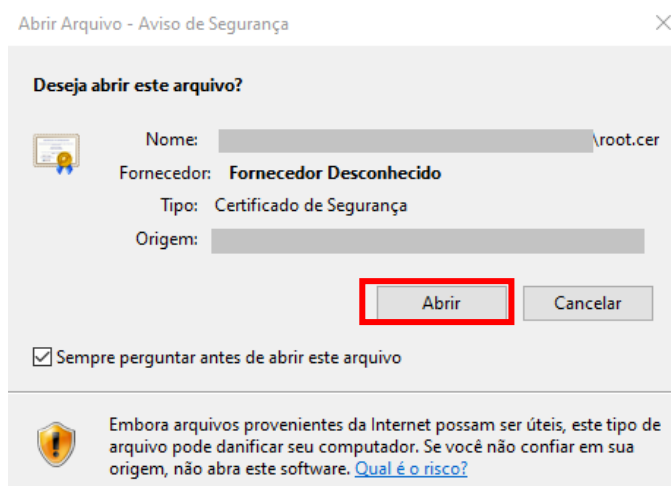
Abrir Arquivo - Aviso de Segurança

Deseja abrir este arquivo?

Nome: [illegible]\root.cer

Fornecedor: Fornecedor Desconhecido

Tipo: Certificado de Segurança

Origem: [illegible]

Abrir Cancelar

Sempre perguntar antes de abrir este arquivo

Embora arquivos provenientes da Internet possam ser úteis, este tipo de arquivo pode danificar seu computador. Se você não confiar em sua origem, não abra este software. Qual é o risco?